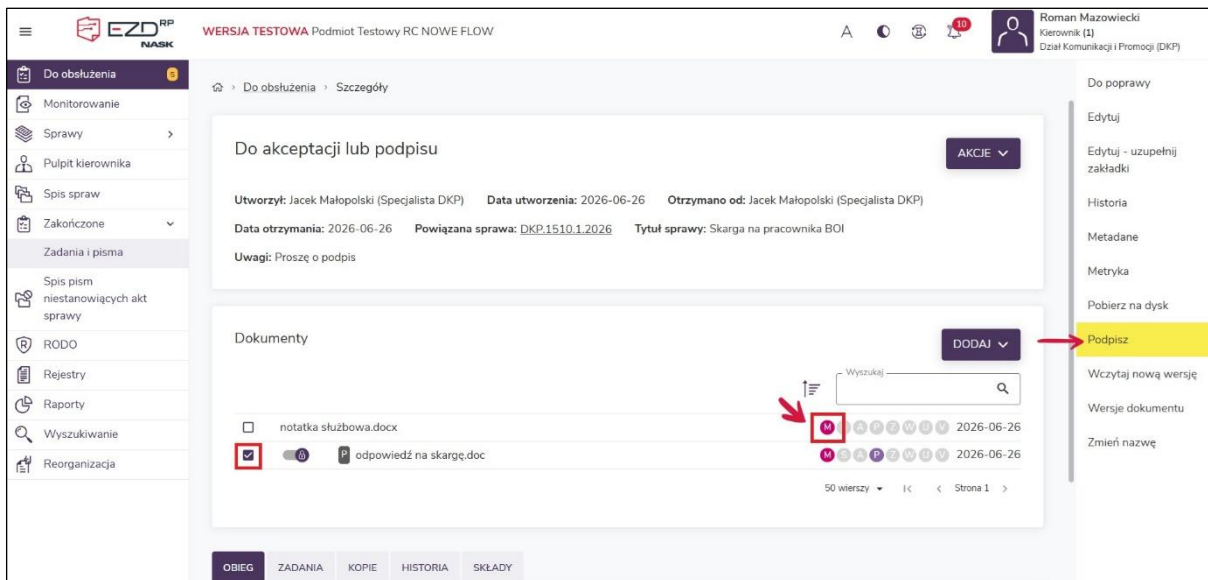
EZD RP NASK

WERSJA TESTOWA Podmiot Testowy RC NOWE FLOW

A 10

Roman Mazowiecki
Kierownik (1)
Dział Komunikacji i Promocji (DKP)

Do obsłużenia 5
Monitorowanie
Sprawy
Pulpit kierownika
Spis spraw
Zakończone
Zadania i pisma
Spis pism niestanowiących akt sprawy
RODO
Rejestry
Raporty
Wyszukiwanie
Reorganizacja

Do obsłużenia › Szczegóły

Do akceptacji lub podpisu

AKCJE

Utworzył: Jacek Małopolski (Specjalista DKP) Data utworzenia: 2026-06-26 Otrzymano od: Jacek Małopolski (Specjalista DKP)

Data otrzymania: 2026-06-26 Powiązana sprawa: DKP.1510.1.2026 Tytuł sprawy: Skarga na pracownika BOI

Uwagi: Proszę o podpis

Dokumenty

DODAJ

Wyszukaj

| | | | |
|---|---|---|---|
| ☐ | notatka służbowa.docx | M A P Z W U V | 2026-06-26 |
| ☑ | P odpowiedź na skargę.doc | M E A P Z W U V | 2026-06-26 |

50 wierszy Strona 1

OBIEG ZADANIA KOPIE HISTORIA SKŁADY

Do poprawy
Edytuj
Edytuj - uzupełnij zakładki
Historia
Metadane
Metryka
Pobierz na dysk
Podpisz
Wczytaj nową wersję
Wersje dokumentu
Zmień nazwę